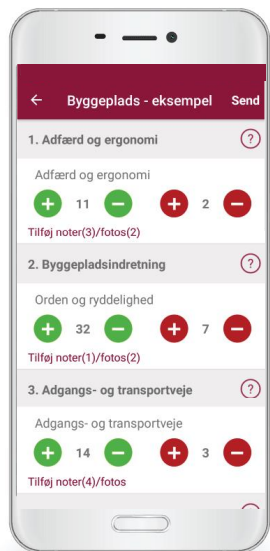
← Byggeplads - eksempel Send

1. Adfærd og ergonomi ?

Adfærd og ergonomi

11 2

Tilføj noter(3)/fotos(2)

2. Byggepladsindretning ?

Orden og ryddelighed

32 7

Tilføj noter(1)/fotos(2)

3. Adgangs- og transportveje ?

Adgangs- og transportveje

14 3

Tilføj noter(4)/fotos